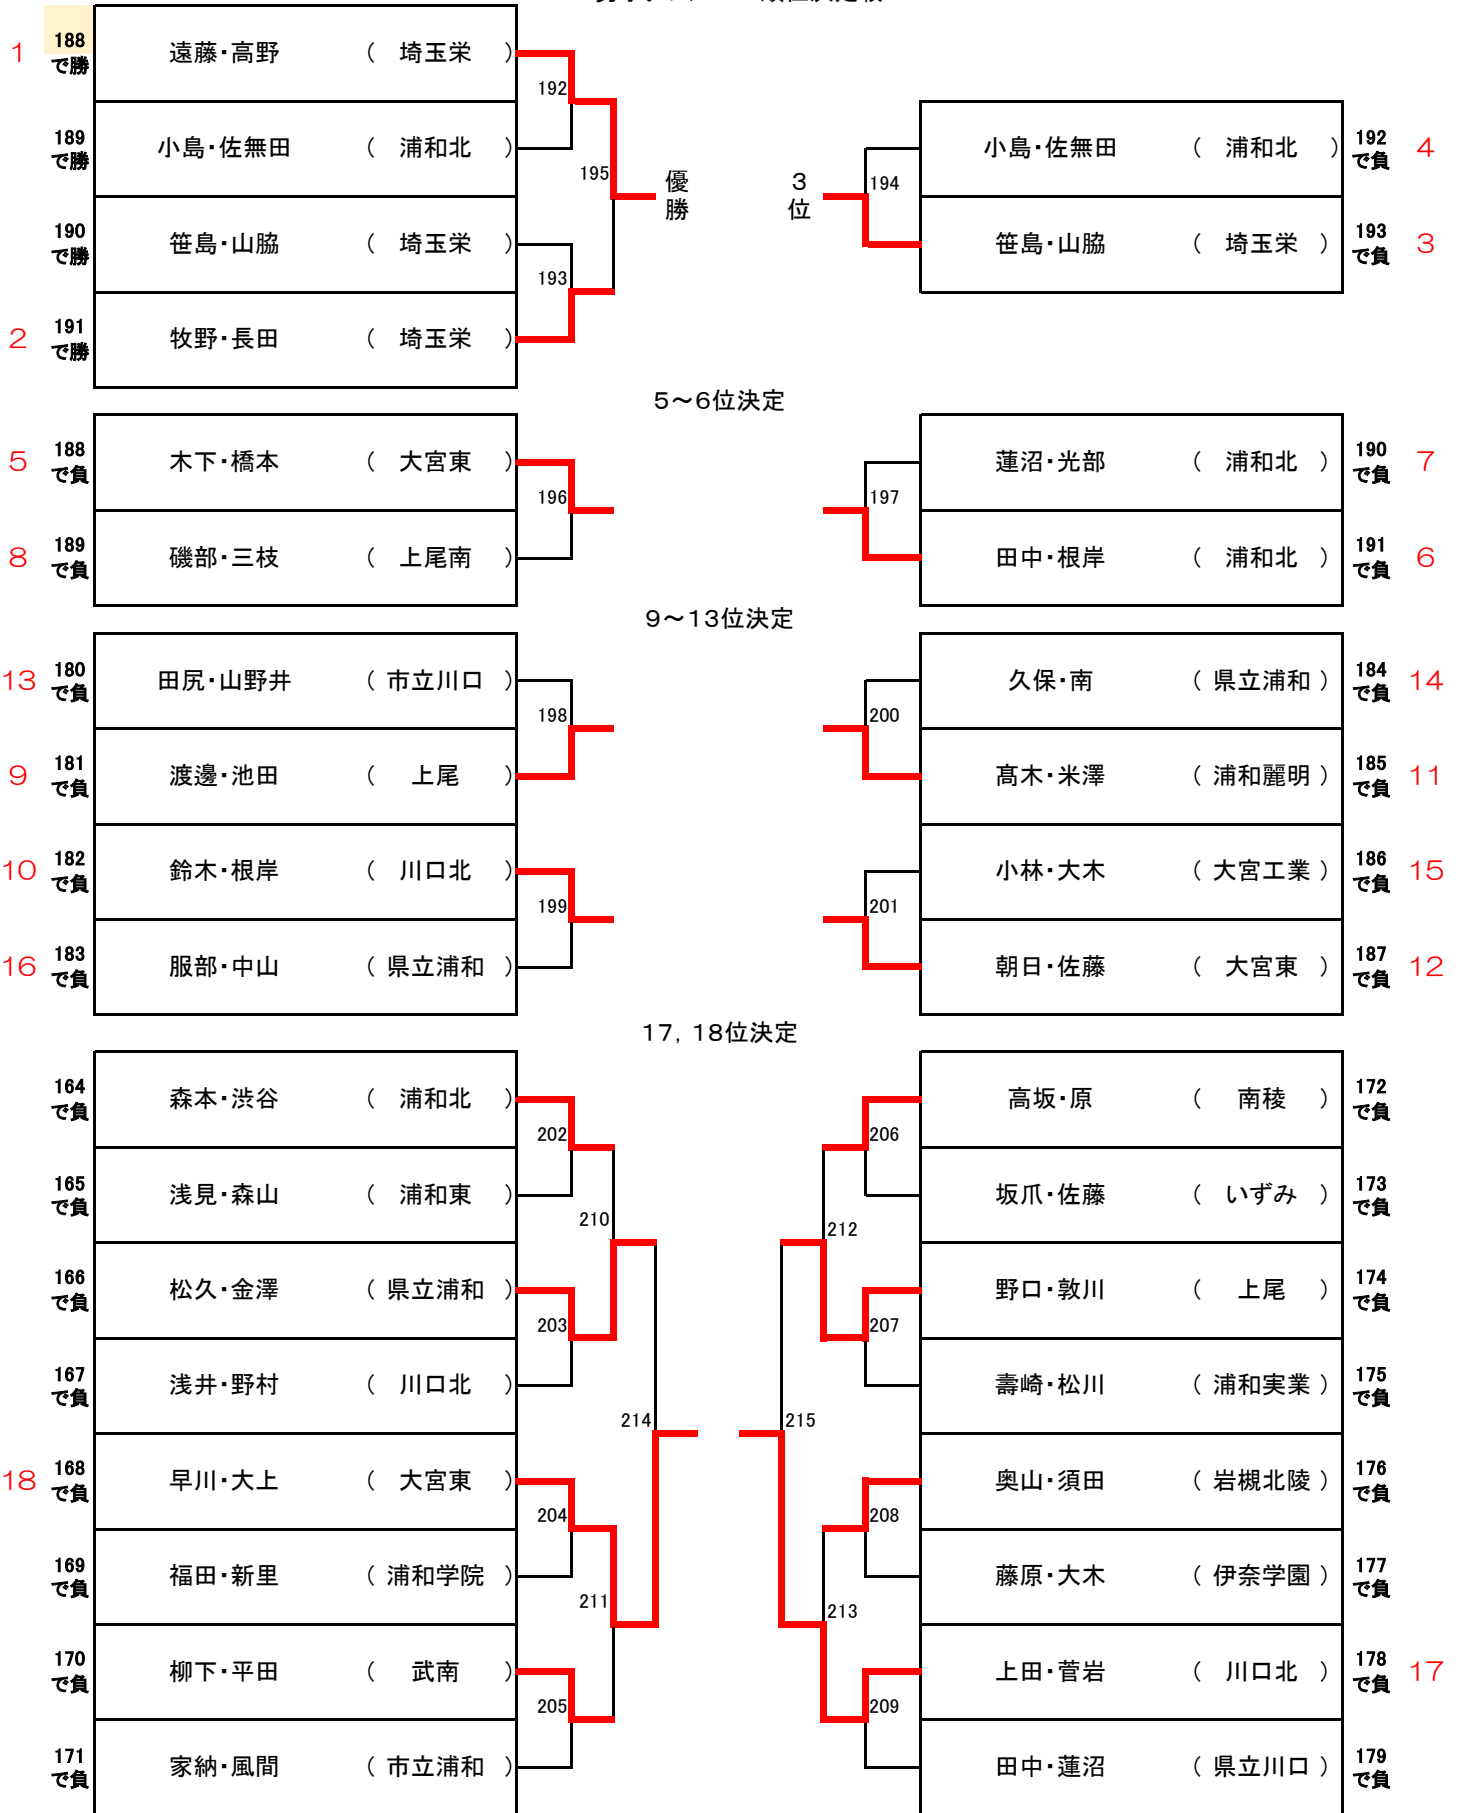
1 188 で勝 遠藤・高野 ( 埼玉栄 )
189 で勝 小島・佐無田 ( 浦和北 )
190 で勝 笹島・山脇 ( 埼玉栄 )
2 191 で勝 牧野・長田 ( 埼玉栄 )

192
195
193
優勝

3位
194

小島・佐無田 ( 浦和北 ) 192 で負 4
笹島・山脇 ( 埼玉栄 ) 193 で負 3

5～6位決定

5 188 で負 木下・橋本 ( 大宮東 )
8 189 で負 磯部・三枝 ( 上尾南 )
196
197
蓮沼・光部 ( 浦和北 ) 190 で負 7
田中・根岸 ( 浦和北 ) 191 で負 6

9～13位決定

13 180 で負 田尻・山野井 ( 市立川口 )
9 181 で負 渡邊・池田 ( 上尾 )
10 182 で負 鈴木・根岸 ( 川口北 )
16 183 で負 服部・中山 ( 県立浦和 )
198
199
200
201
久保・南 ( 県立浦和 ) 184 で負 14
髙木・米澤 ( 浦和麗明 ) 185 で負 11
小林・大木 ( 大宮工業 ) 186 で負 15
朝日・佐藤 ( 大宮東 ) 187 で負 12

17，18位決定

164 で負 森本・渋谷 ( 浦和北 )
165 で負 浅見・森山 ( 浦和東 )
166 で負 松久・金澤 ( 県立浦和 )
167 で負 浅井・野村 ( 川口北 )
18 168 で負 早川・大上 ( 大宮東 )
169 で負 福田・新里 ( 浦和学院 )
170 で負 柳下・平田 ( 武南 )
171 で負 家納・風間 ( 市立浦和 )
202
210
203
214
204
211
205
215
206
212
207
208
213
209
高坂・原 ( 南稜 ) 172 で負
坂爪・佐藤 ( いずみ ) 173 で負
野口・敦川 ( 上尾 ) 174 で負
壽崎・松川 ( 浦和実業 ) 175 で負
奥山・須田 ( 岩槻北陵 ) 176 で負
藤原・大木 ( 伊奈学園 ) 177 で負
上田・菅岩 ( 川口北 ) 178 で負 17
田中・蓮沼 ( 県立川口 ) 179 で負